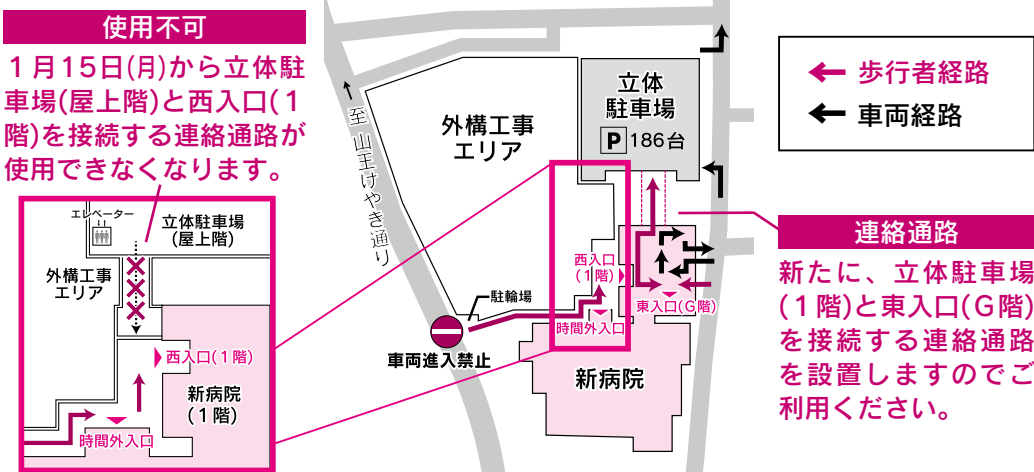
使用不可

1月15日(月)から立体駐車場(屋上階)と西入口(1階)を接続する連絡通路が使用できなくなります。

エレベーター

立体駐車場
(屋上階)

外構工事
エリア

西入口(1階)

新病院
(1階)

時間外入口

至 山王けやき通り

外構工事
エリア

立体
駐車場
P 186台

駐輪場

車両進入禁止

西入口
(1階)

時間外入口

東入口(G階)

新病院

← 歩行者経路
← 車両経路

連絡通路

新たに、立体駐車場(1階)と東入口(G階)を接続する連絡通路を設置しますのでご利用ください。